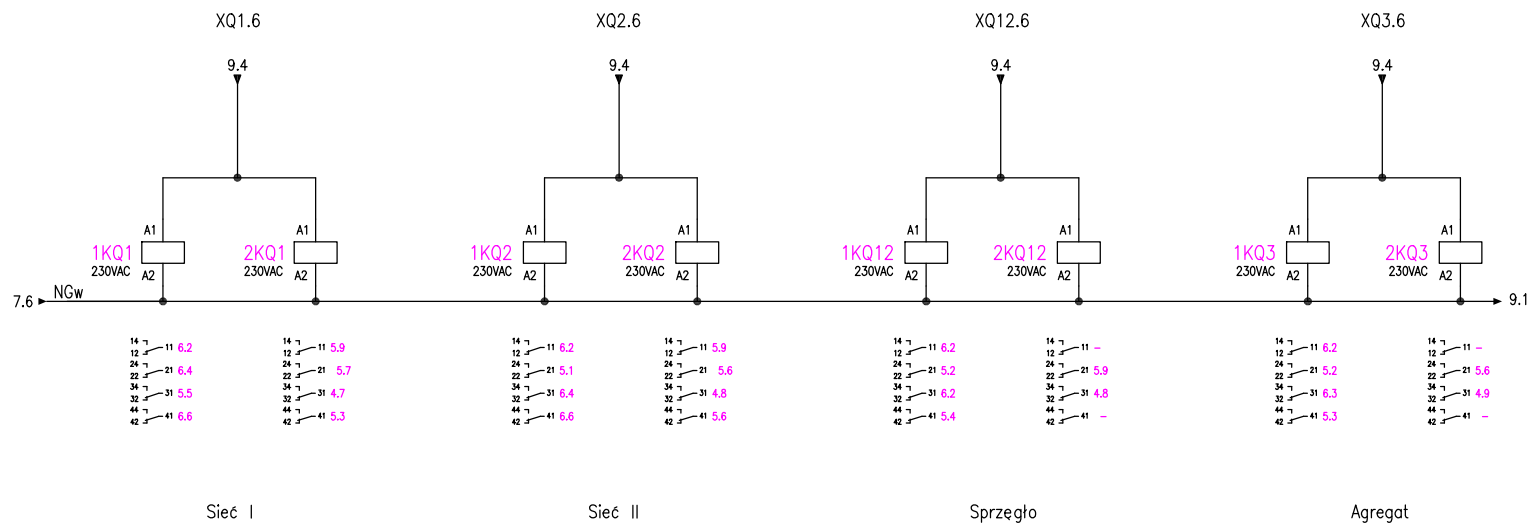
XQ1.6
9.4
A1
1KQ1
230VAC
A2
A1
2KQ1
230VAC
A2
7.6
NGw
14 12 11 6.2
24 22 21 6.4
34 32 31 5.5
44 42 41 6.6
14 12 11 5.9
24 22 21 5.7
34 32 31 4.7
44 42 41 5.3
Sieć I

XQ2.6
9.4
A1
1KQ2
230VAC
A2
A1
2KQ2
230VAC
A2
14 12 11 6.2
24 22 21 5.1
34 32 31 6.4
44 42 41 6.6
14 12 11 5.9
24 22 21 5.6
34 32 31 4.8
44 42 41 5.6
Sieć II

XQ12.6
9.4
A1
1KQ12
230VAC
A2
A1
2KQ12
230VAC
A2
14 12 11 6.2
24 22 21 5.2
34 32 31 6.2
44 42 41 5.4
14 12 11 –
24 22 21 5.9
34 32 31 4.8
44 42 41 –
Sprzęgło

XQ3.6
9.4
A1
1KQ3
230VAC
A2
A1
2KQ3
230VAC
A2
9.1
14 12 11 6.2
24 22 21 5.2
34 32 31 6.3
44 42 41 5.3
14 12 11 –
24 22 21 5.6
34 32 31 4.9
44 42 41 –
Agregat